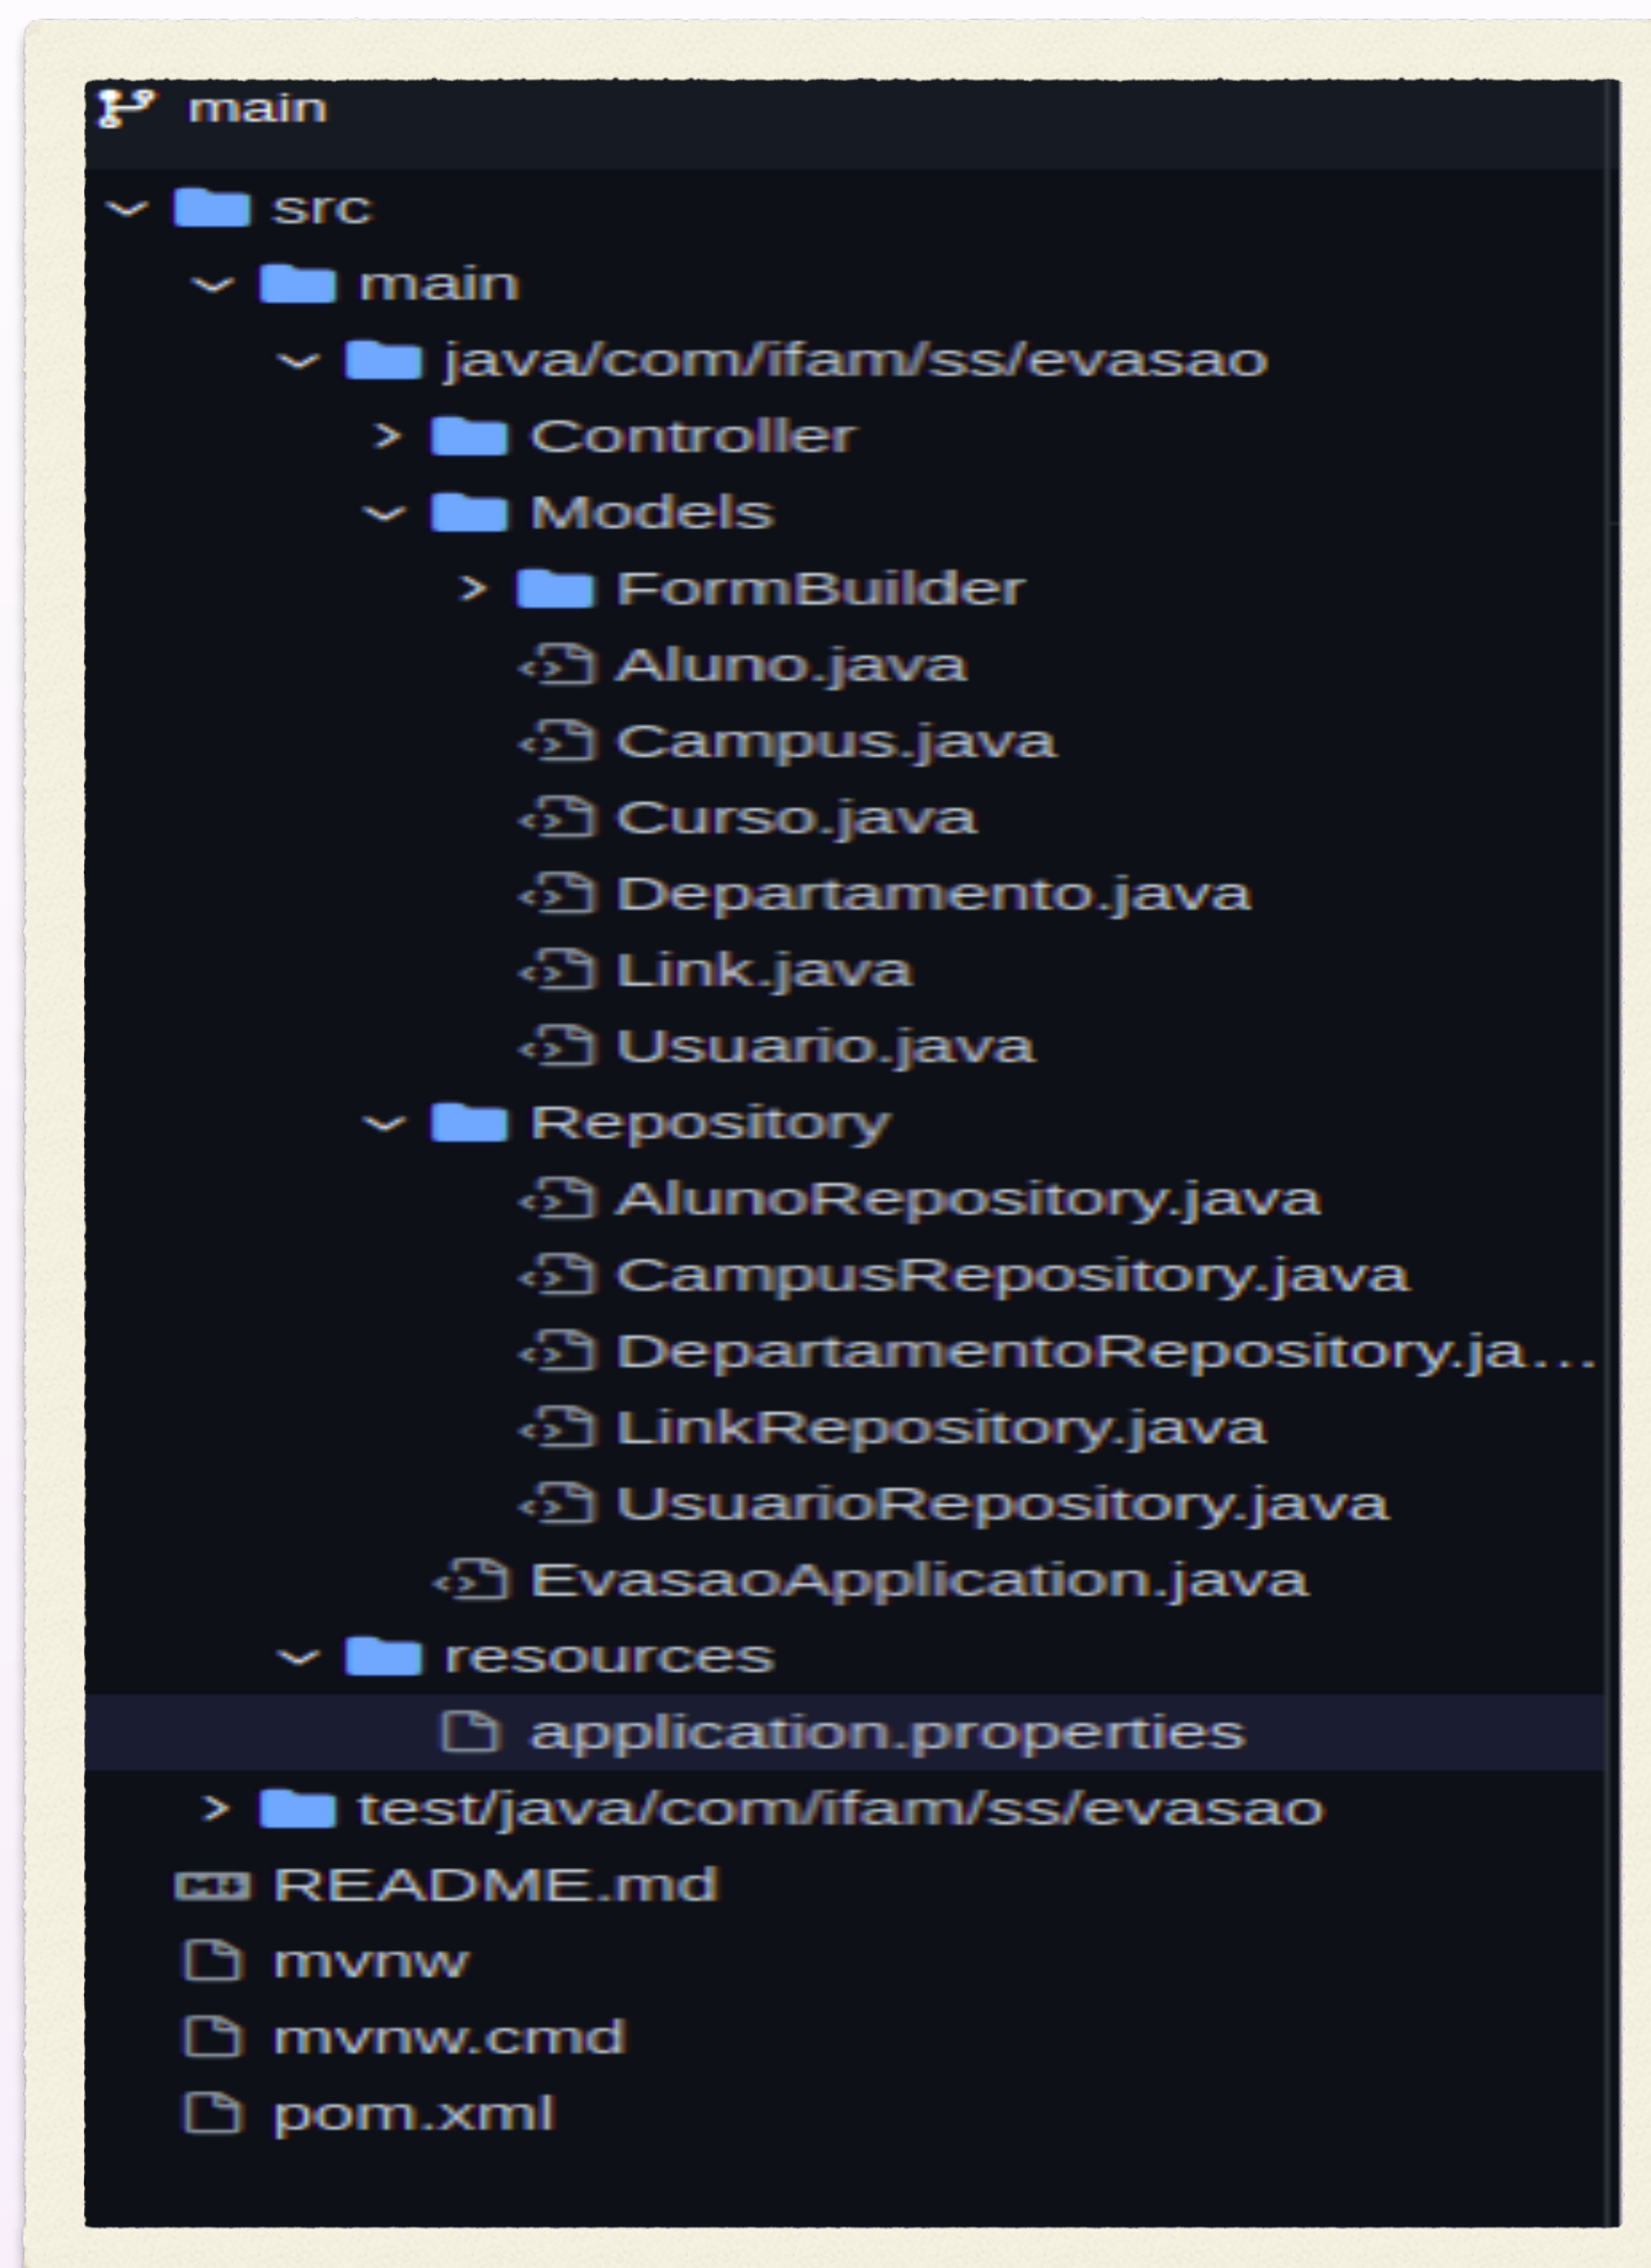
main

src
main
java/com/ifam/ss/evasao
Controller
Models
FormBuilder
Aluno.java
Campus.java
Curso.java
Departamento.java
Link.java
Usuario.java
Repository
AlunoRepository.java
CampusRepository.java
DepartamentoRepository.ja...
LinkRepository.java
UsuarioRepository.java
EvasaoApplication.java
resources
application.properties
test/java/com/ifam/ss/evasao
README.md
mvnw
mvnw.cmd
pom.xml